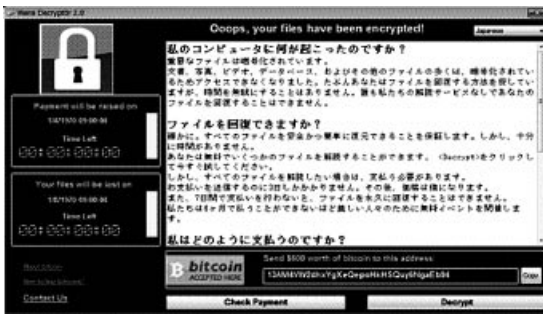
Wana Decrypt0r 2.0

Ooops, your files have been encrypted!

Japanese

私のコンピュータに何が起こったのですか？
重要なファイルは暗号化されています。
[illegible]

ファイルを回復できますか？
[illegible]

私はどのように支払うのですか？

Payment will be raised on
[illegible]
Time Left
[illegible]

Your files will be lost on
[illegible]
Time Left
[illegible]

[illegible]
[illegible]
Contact Us

bitcoin
ACCEPTED HERE

Send $300 worth of bitcoin to this address:
13AM4VW2dhxYgXeQepoHkHSQuy6NgaEb94

Copy

Check Payment

Decrypt